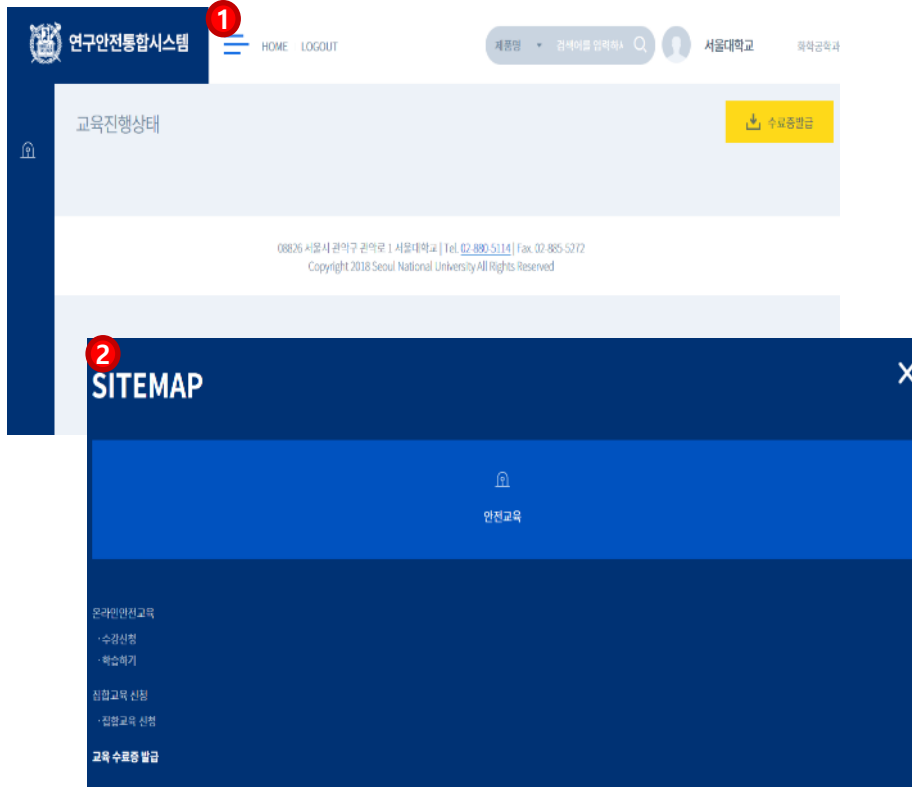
연구안전통합시스템

1

HOME LOGOUT

제품명 ▾ 검색어를 입력하시

서울대학교

화학공학과

교육진행상태

수료증발급

08826 서울시 관악구 관악로 1 서울대학교 | Tel. 02-880-5114 | Fax. 02-885-5272
Copyright 2018 Seoul National University All Rights Reserved

2

SITEMAP

X

안전교육

온라인안전교육

· 수강신청

· 학습하기

집합교육 신청

· 집합교육 신청

교육 수료증 발급